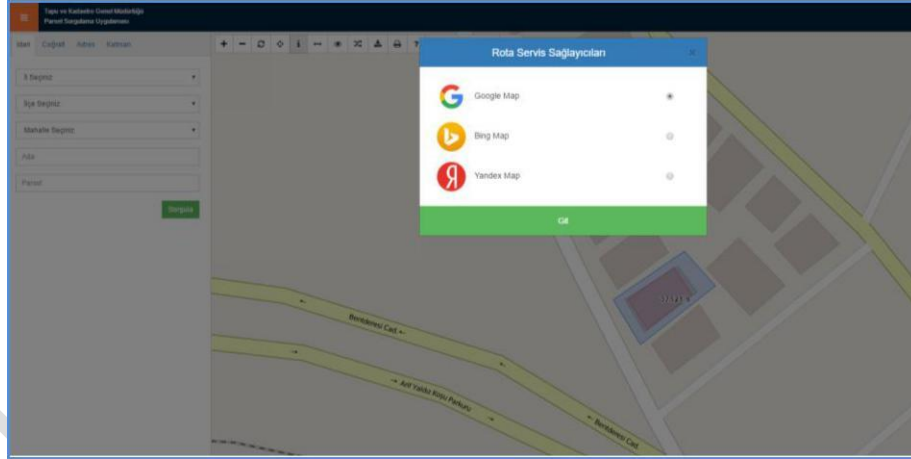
Tapu ve Kadastro Genel Müdürlüğü
Parsel Sorgulama Uygulaması

İdari Coğrafi Adres Kurum

İl Seçiniz

İlçe Seçiniz

Mahalle Seçiniz

Ada

Parsel

Sorgula

Rota Servis Sağlayıcıları

Google Map

Bing Map

Yandex Map

Git

Beşdere Cad.

Arif Yıldız Köşe Parkuru

Beşdere Cad.

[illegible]